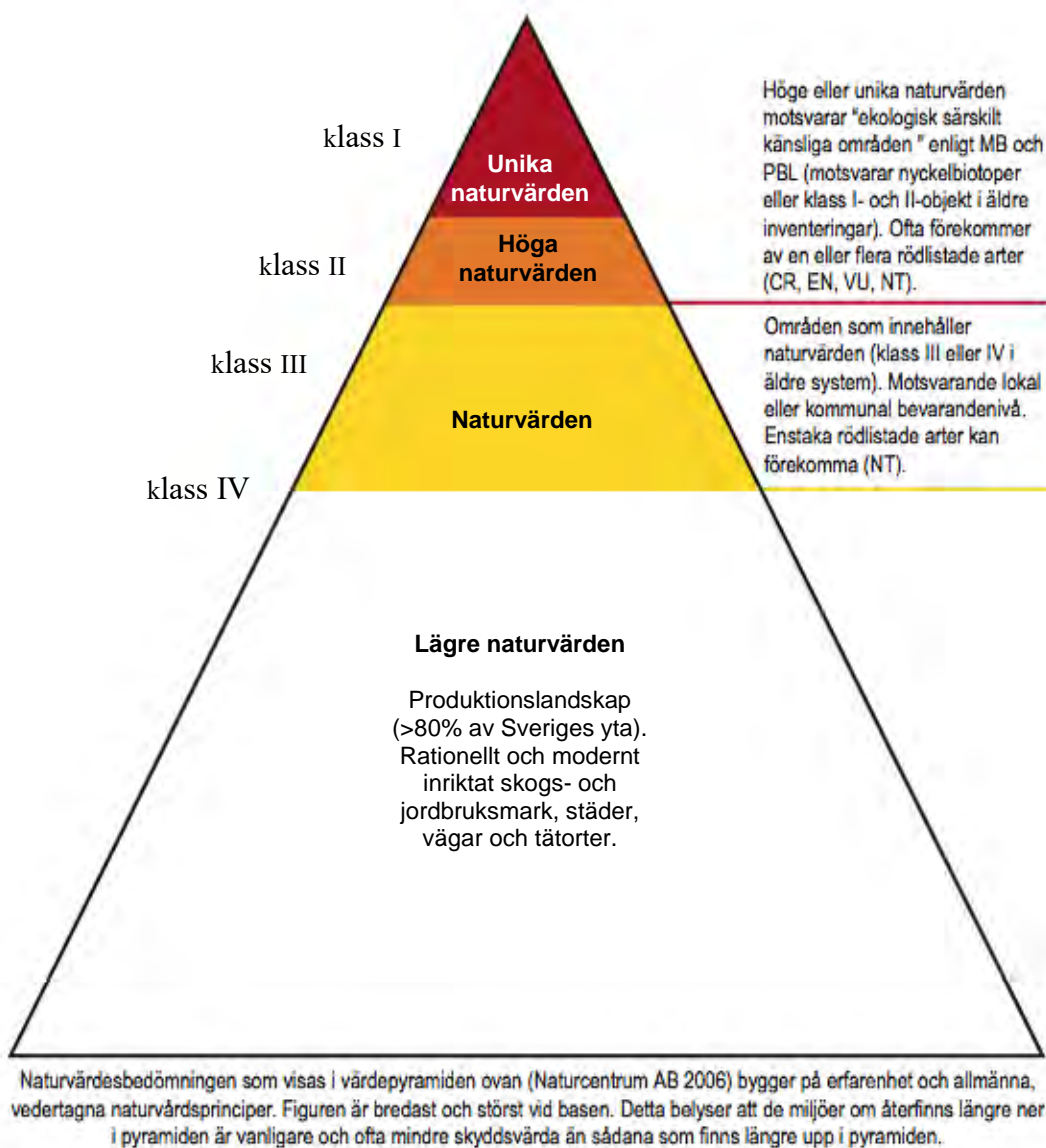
klass I

Unika naturvärden

klass II

Höga naturvärden

klass III

Naturvärden

klass IV

Höge eller unika naturvärden motsvarar "ekologisk särskilt känsliga områden " enligt MB och PBL (motsvarar nyckelbiotoper eller klass I- och II-objekt i äldre inventeringar). Ofta förekommer av en eller flera rödlistade arter (CR, EN, VU, NT).

Områden som innehåller naturvärden (klass III eller IV i äldre system). Motsvarande lokal eller kommunal bevarandenivå. Enstaka rödlistade arter kan förekomma (NT).

Lägre naturvärden

Produktionslandskap (>80% av Sveriges yta). Rationellt och modernt inriktat skogs- och jordbruksmark, städer, vägar och tätorter.

Naturvärdesbedömningen som visas i värdepyramiden ovan (Naturcentrum AB 2006) bygger på erfarenhet och allmänna, vedertagna naturvårdsprinciper. Figuren är bredast och störst vid basen. Detta belyser att de miljöer om återfinns längre ner i pyramiden är vanligare och ofta mindre skyddsvärda än sådana som finns längre upp i pyramiden.